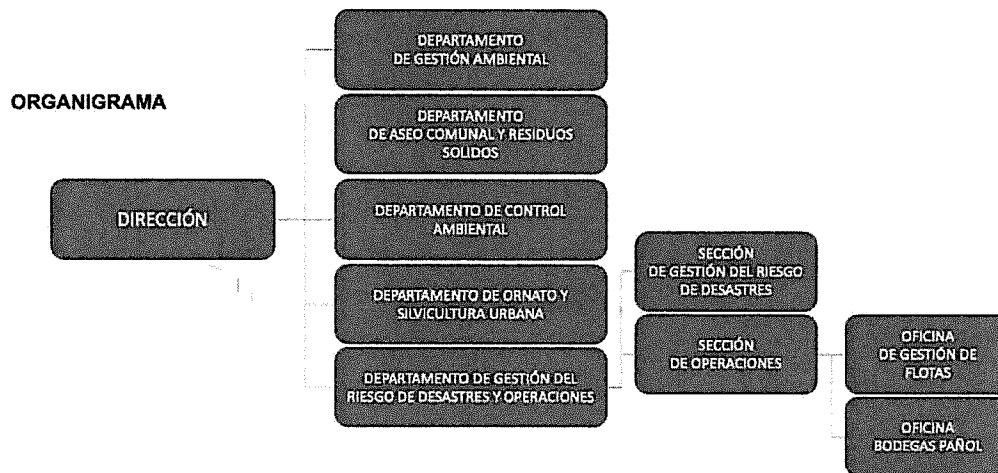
ORGANIGRAMA

DIRECCIÓN

DEPARTAMENTO DE GESTIÓN AMBIENTAL

DEPARTAMENTO DE ASEO COMUNAL Y RESIDUOS SOLIDOS

DEPARTAMENTO DE CONTROL AMBIENTAL

DEPARTAMENTO DE ORNATO Y SILVICULTURA URBANA

DEPARTAMENTO DE GESTIÓN DEL RIESGO DE DESASTRES Y OPERACIONES

SECCIÓN DE GESTIÓN DEL RIESGO DE DESASTRES

SECCIÓN DE OPERACIONES

OFICINA DE GESTIÓN DE FLOTAS

OFICINA BODEGAS PAÑOL